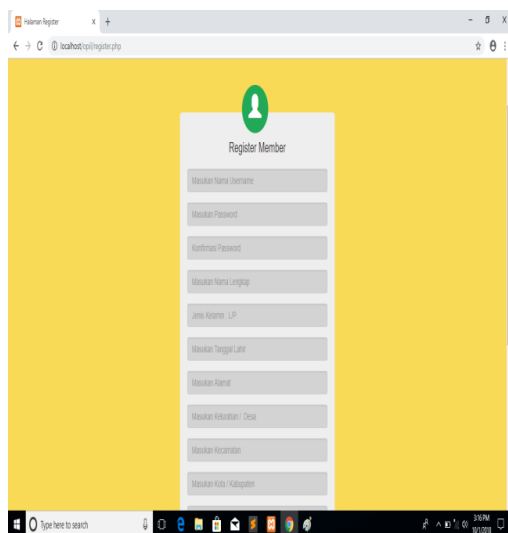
Halaman Register × +

localhost/topi/register.php

Register Member

Masukan Nama Username

Masukan Password

Konfirmasi Password

Masukan Nama Lengkap

Jenis Kelamin : L/P

Masukan Tanggal Lahir

Masukan Alamat

Masukan Kelurahan / Desa

Masukan Kecamatan

Masukan Kota / Kabupaten

Type here to search

3:16 PM
10/1/2018